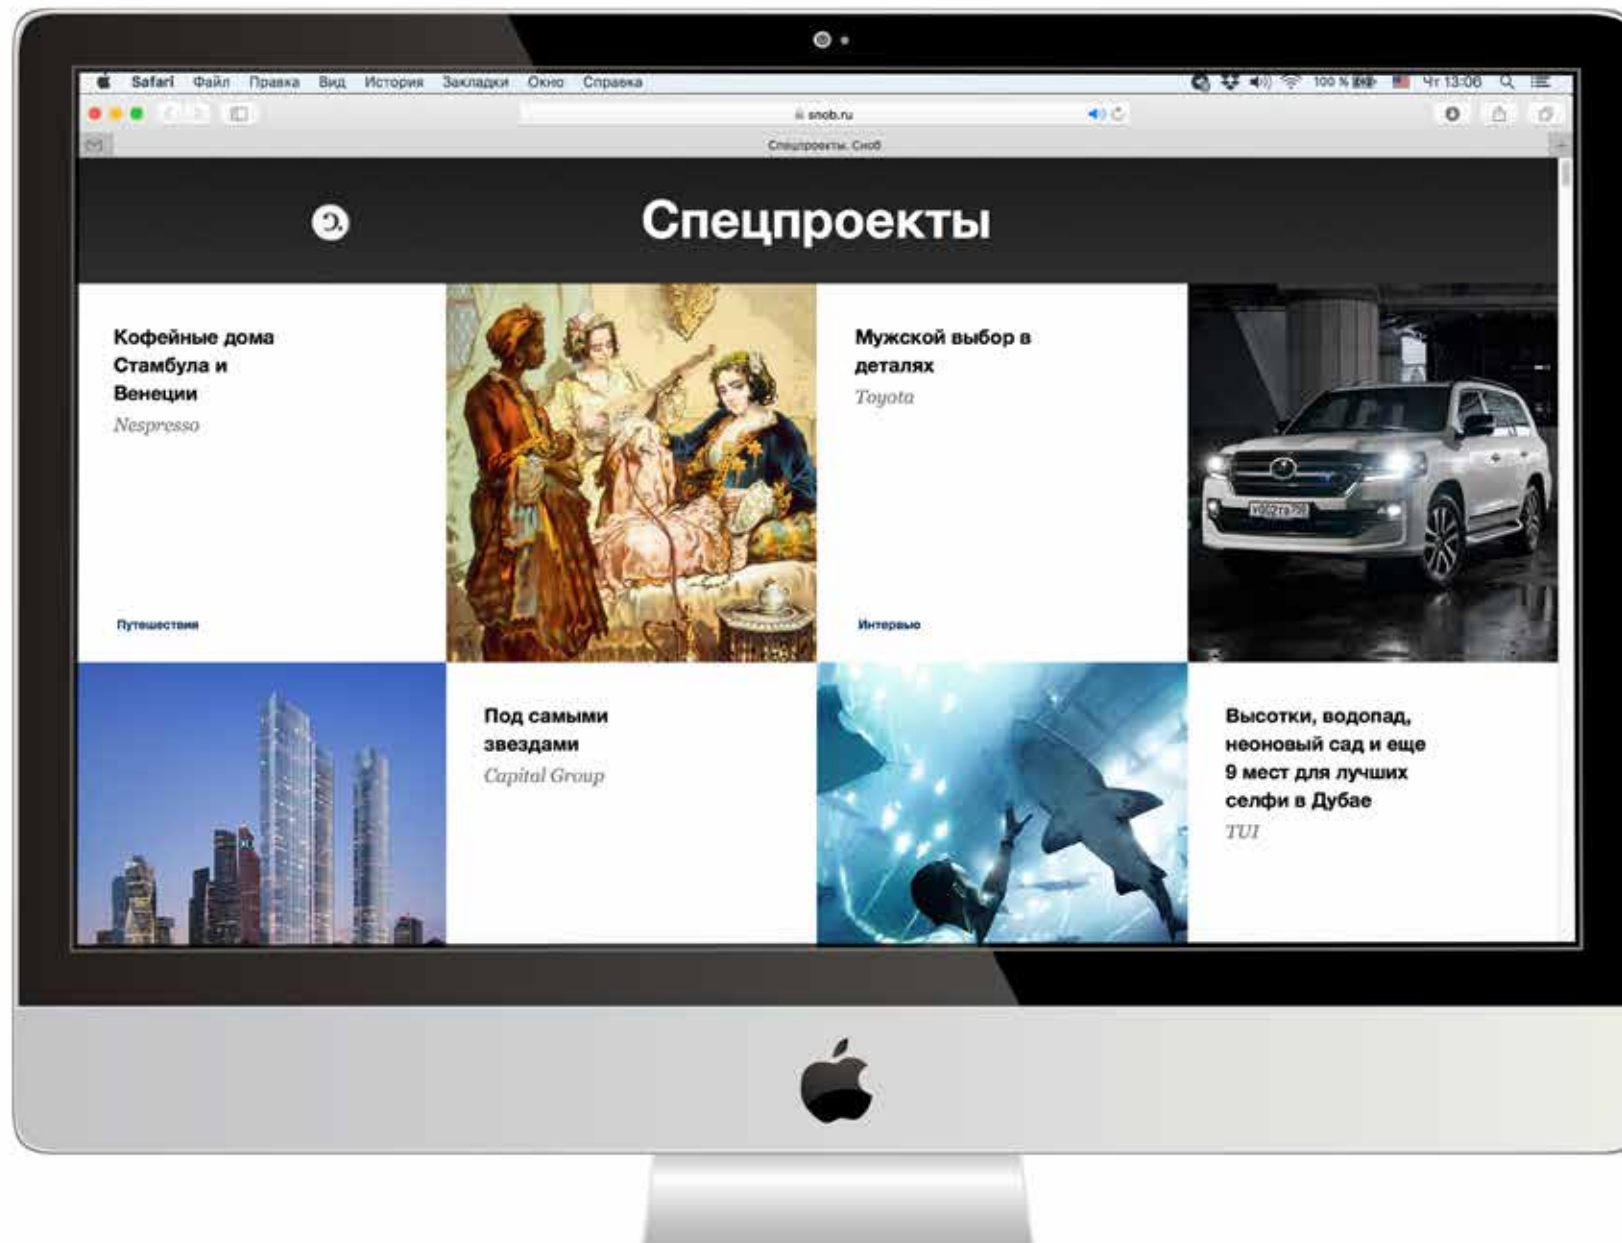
Safari Файл Правка Вид История Закладки Окно Справка

100 % Чт 13:06

snob.ru

Спецпроекты. Сноб

Спецпроекты

Кофейные дома Стамбула и Венеции
Nespresso

Путешествия

Мужской выбор в деталях
Toyota

Интервью

Под самыми звездами
Capital Group

Высотки, водопад, неоновый сад и еще 9 мест для лучших селфи в Дубае
TUI